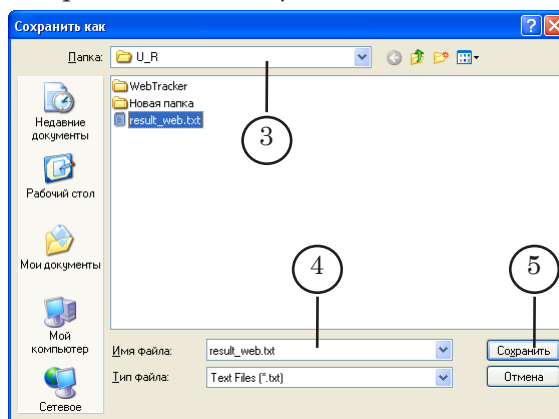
Сохранить как

Папка: U_R

Недавние документы

Рабочий стол

Мои документы

Мой компьютер

Сетевое

WebTracker
Новая папка
result_web.txt

3

4

5

Имя файла: result_web.txt

Тип файла: Text Files (*.txt)

Сохранить

Отмена